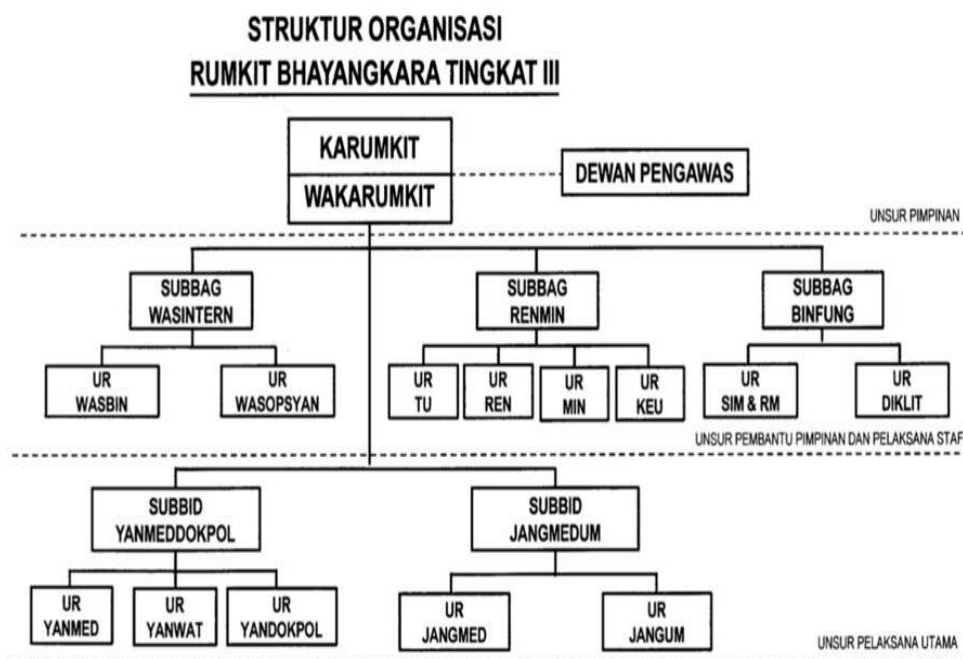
STRUKTUR ORGANISASI
RUMKIT BHAYANGKARA TINGKAT III

KARUMKIT
WAKARUMKIT

DEWAN PENGAWAS

UNSUR PIMPINAN

SUBBAG WASINTERN

UR WASBIN

UR WASOPSYAN

SUBBAG RENMIN

UR TU

UR REN

UR MIN

UR KEU

SUBBAG BINFUNG

UR SIM & RM

UR DIKLIT

UNSUR PEMBANTU PIMPINAN DAN PELAKSANA STAF

SUBBID YANMEDDOKPOL

UR YANMED

UR YANWAT

UR YANDOKPOL

SUBBID JANGMEDUM

UR JANGMED

UR JANGUM

UNSUR PELAKSANA UTAMA